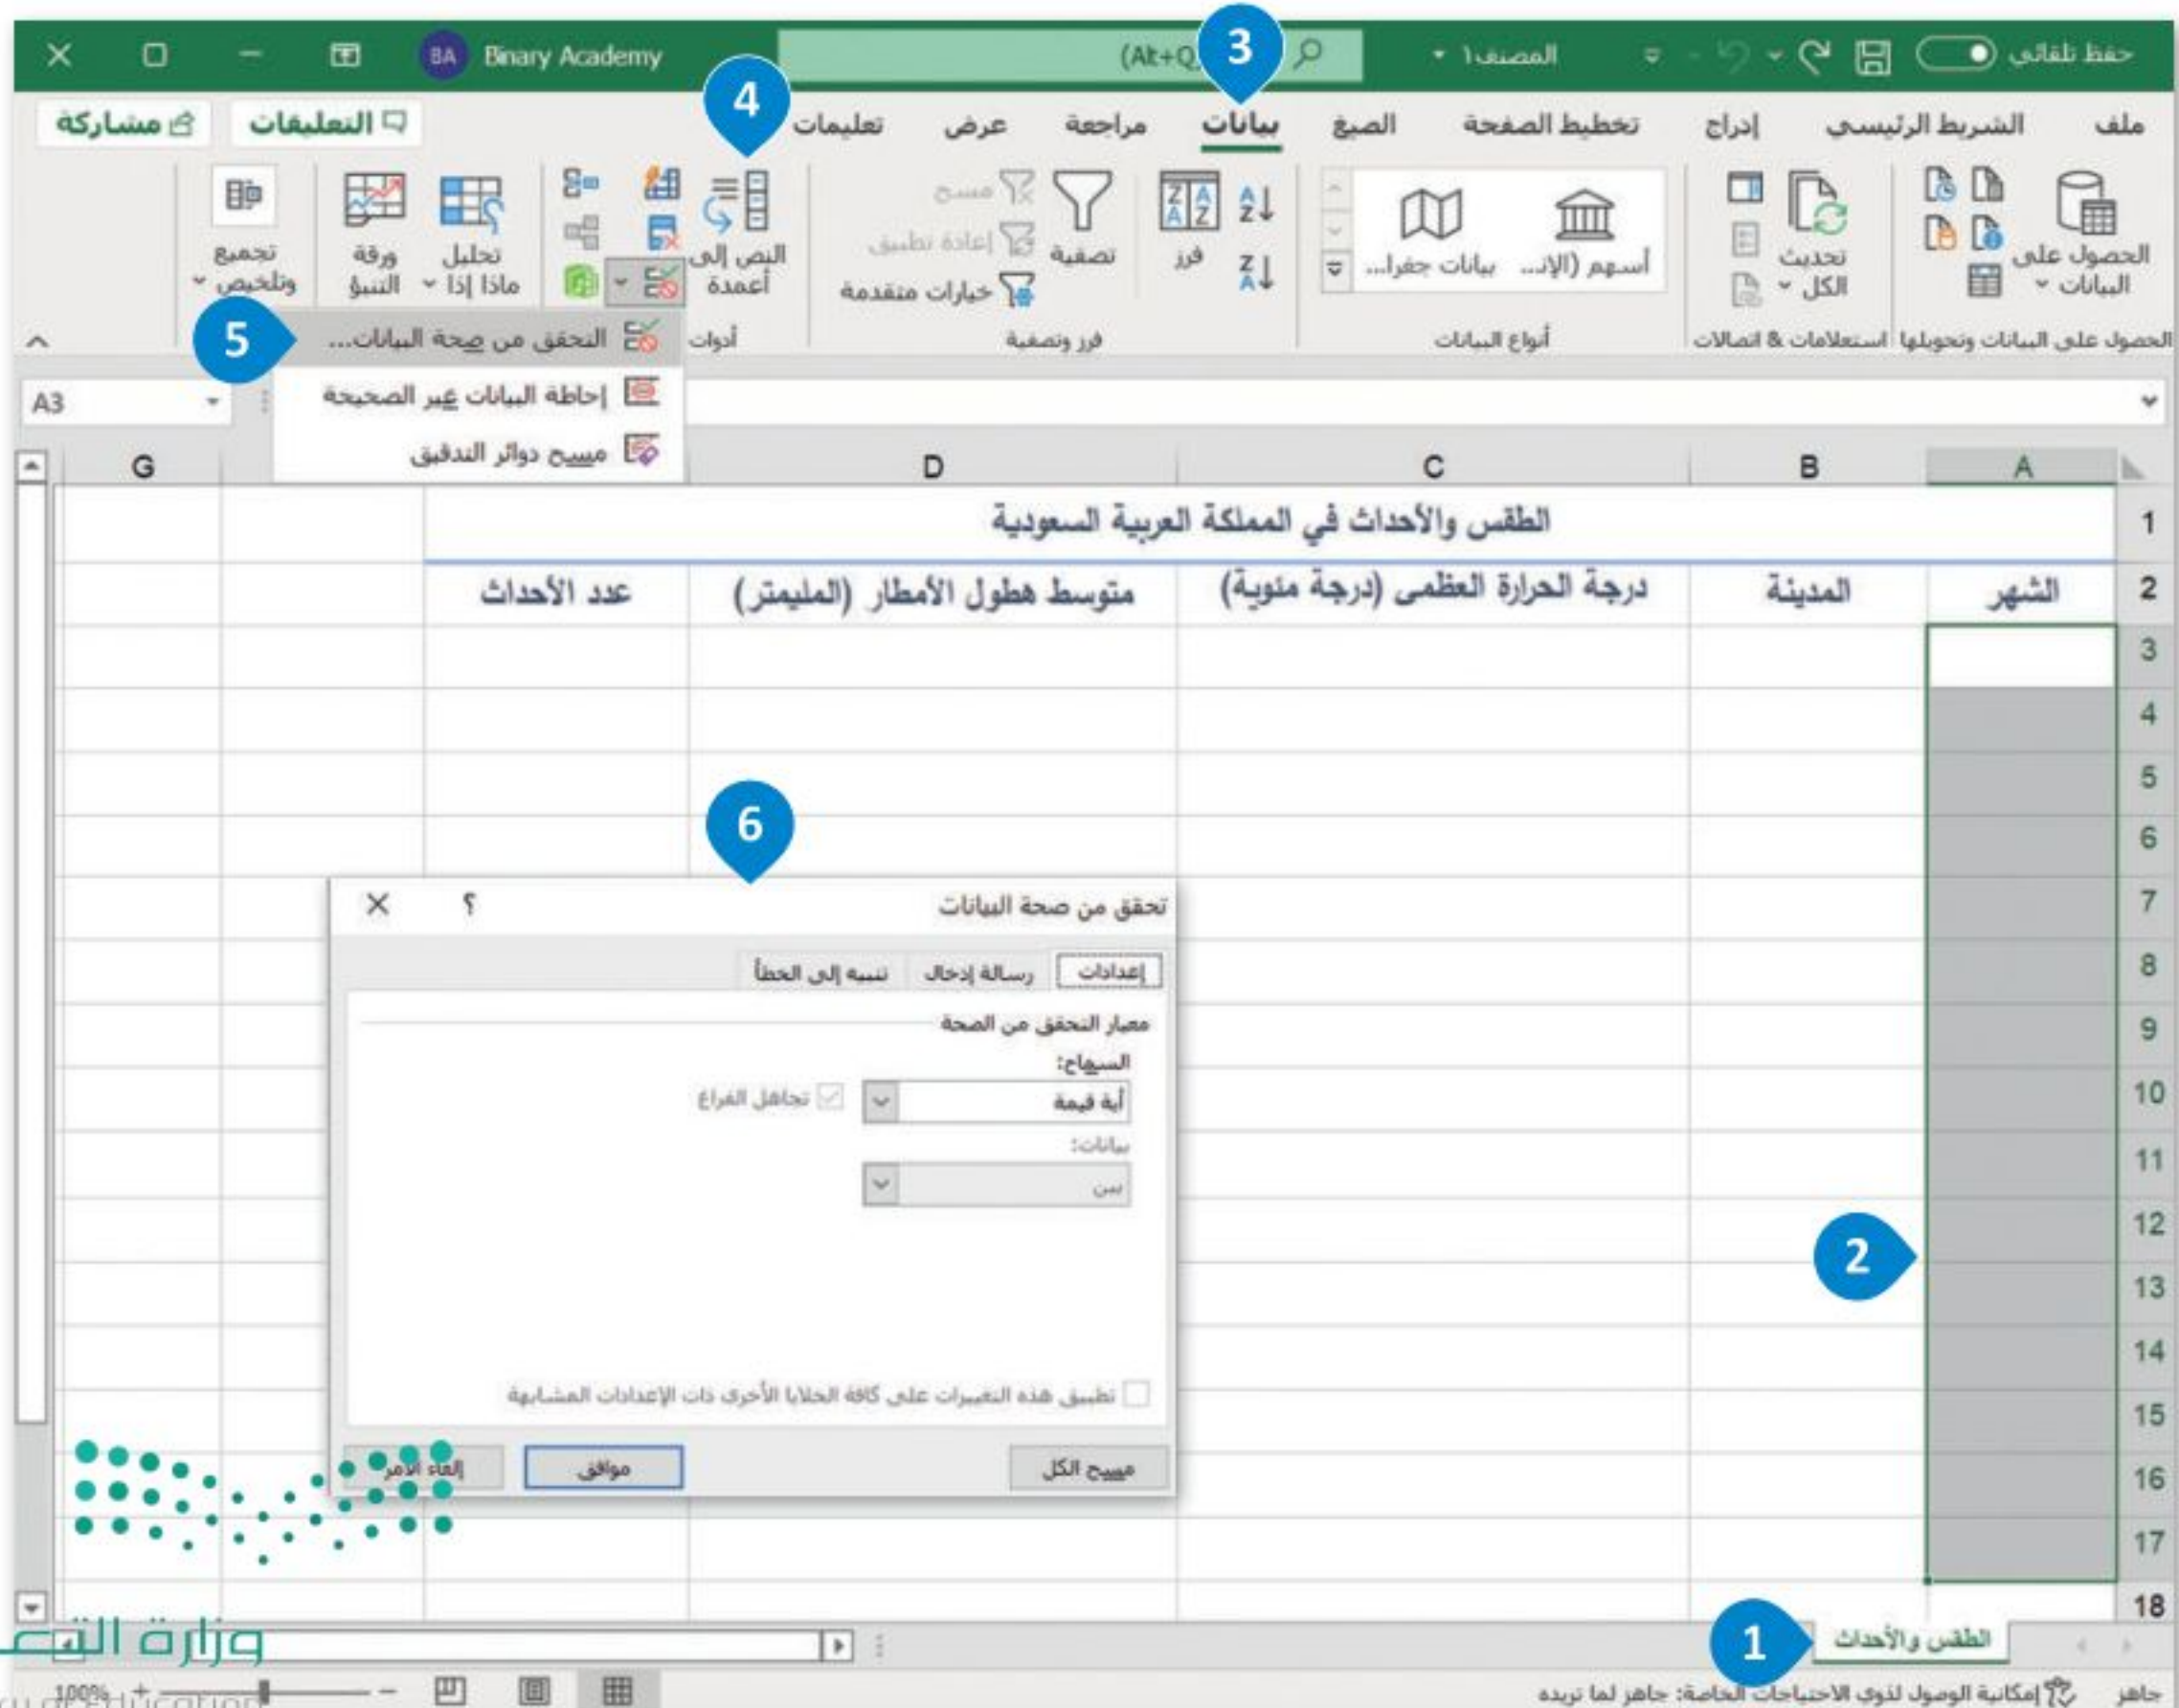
حفظ تلقائي المصنف1 (Alt+Q) Binary Academy BA

ملف الشريط الرئيسي إدراج تخطيط الصفحة الصيغ بيانات مراجعة عرض تعليمات التعليقات مشاركة

الحصول على البيانات تحديث الكل أسهم (الإ... بيانات جغرا... فرز تصفية مسح إعادة تطبيق خيارات متقدمة النص إلى أعمدة تحليل ماذا إذا ورقة التنبؤ تجميع وتلخيص

الحصول على البيانات وتحويلها استعلامات & اتصالات أنواع البيانات فرز وتصفية أدوات

التحقق من صحة البيانات...
إحاطة البيانات غير الصحيحة
مسح دوائر التدقيق

A3

| | A | B | C | D | | G |
|---|---|---|---|---|---|---|
| 1 | الطقس والأحداث في المملكة العربية السعودية | | | | | |
| 2 | الشهر | المدينة | درجة الحرارة العظمى (درجة مئوية) | متوسط هطول الأمطار (المليمتر) | عدد الأحداث | |

تحقق من صحة البيانات ؟ X
إعدادات رسالة إدخال تنبيه إلى الخطأ
معيار التحقق من الصحة
السماح:
أية قيمة
تجاهل الفراغ
بيانات:
بين
تطبيق هذه التغييرات على كافة الخلايا الأخرى ذات الإعدادات المشابهة
مسح الكل موافق إلغاء الأمر

الطقس والأحداث

جاهز إمكانية الوصول لذوي الاحتياجات الخاصة: جاهز لما تريده 100%

1 2 3 4 5 6

وزارة التعـ